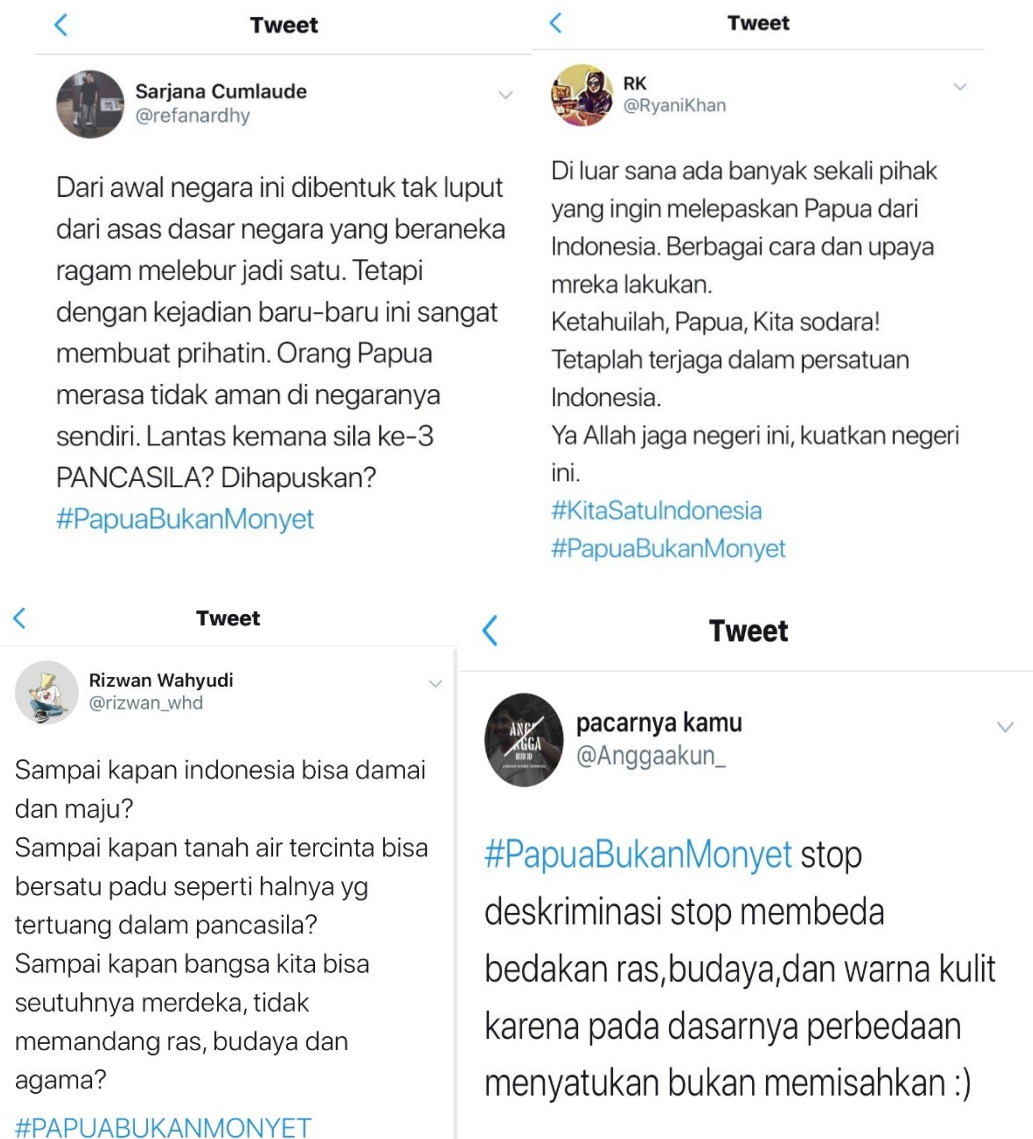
Tweet

Sarjana Cumlaude
@refanardhy

Dari awal negara ini dibentuk tak luput dari asas dasar negara yang beraneka ragam melebur jadi satu. Tetapi dengan kejadian baru-baru ini sangat membuat prihatin. Orang Papua merasa tidak aman di negaranya sendiri. Lantas kemana sila ke-3 PANCASILA? Dihapuskan? #PapuaBukanMonyet

Tweet

RK
@RyaniKhan

Di luar sana ada banyak sekali pihak yang ingin melepaskan Papua dari Indonesia. Berbagai cara dan upaya mreka lakukan.
Ketahuilah, Papua, Kita sodara!
Tetaplah terjaga dalam persatuan Indonesia.
Ya Allah jaga negeri ini, kuatkan negeri ini.
#KitaSatuIndonesia
#PapuaBukanMonyet

Tweet

Rizwan Wahyudi
@rizwan_whd

Sampai kapan indonesia bisa damai dan maju?
Sampai kapan tanah air tercinta bisa bersatu padu seperti halnya yg tertuang dalam pancasila?
Sampai kapan bangsa kita bisa seutuhnya merdeka, tidak memandang ras, budaya dan agama?
#PAPUABUKANMONYET

Tweet

pacarnya kamu
@Anggaakun_

#PapuaBukanMonyet stop deskriminasi stop membeda bedakan ras,budaya,dan warna kulit karena pada dasarnya perbedaan menyatukan bukan memisahkan :)